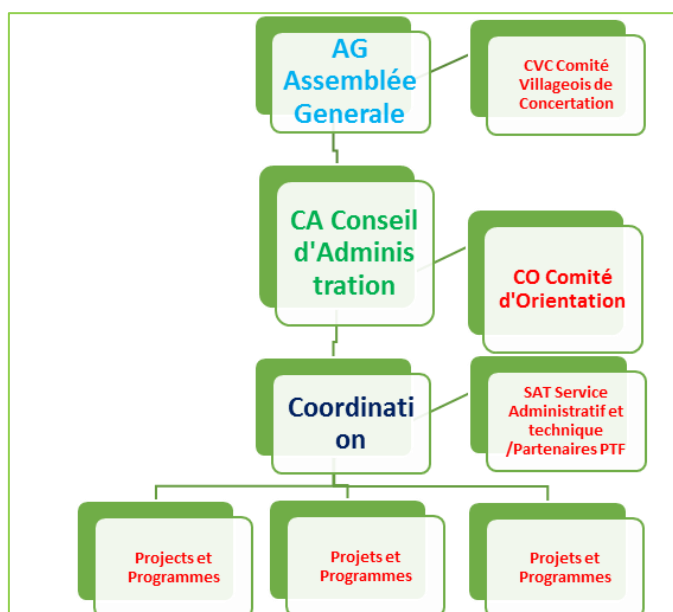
AG Assemblée Generale

CVC Comité Villageois de Concertation

CA Conseil d'Administration

CO Comité d'Orientation

Coordination

SAT Service Administratif et technique /Partenaires PTF

Projects et Programmes

Projets et Programmes

Projets et Programmes